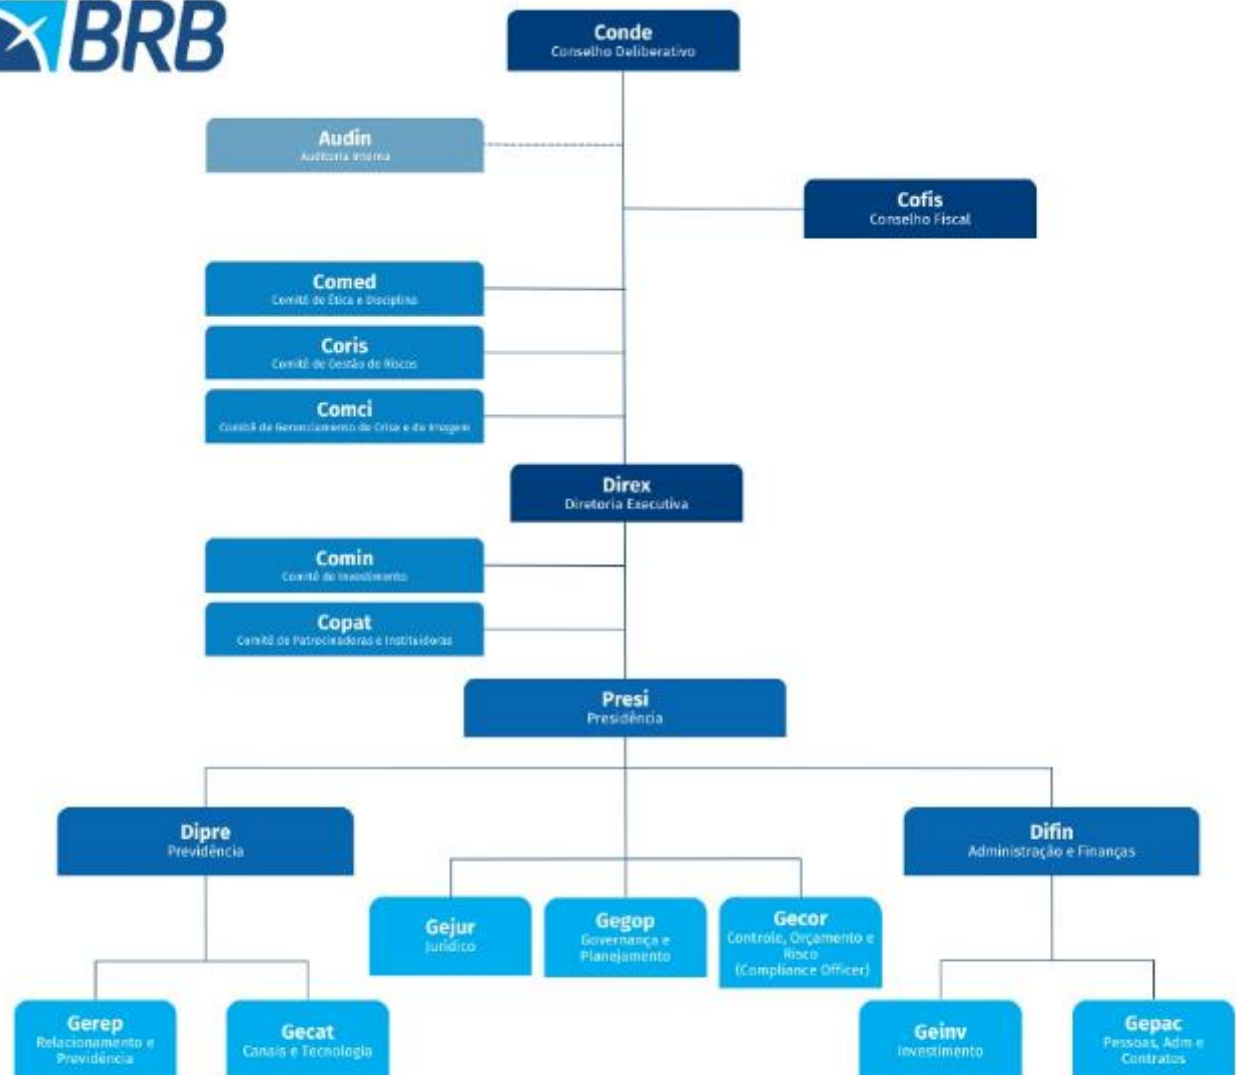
BRB

Conde
Conselho Deliberativo

Audin
Auditoria Interna

Cofis
Conselho Fiscal

Comed
Comitê de Ética e Disciplina

Coris
Comitê de Gestão de Riscos

Comci
Comitê de Gerenciamento de Crise e de Imagem

Direx
Diretoria Executiva

Comin
Comitê de Investimento

Copat
Comitê de Patrocinadoras e Instituidoras

Presi
Presidência

Dipre
Previdência

Difin
Administração e Finanças

Gejur
Jurídico

Gegop
Governança e Planejamento

Gecor
Controle, Orçamento e Risco (Compliance Officer)

Gerep
Relacionamento e Previdência

Gecat
Canais e Tecnologia

Geinv
Investimento

Gepac
Pessoas, Adm e Contratos